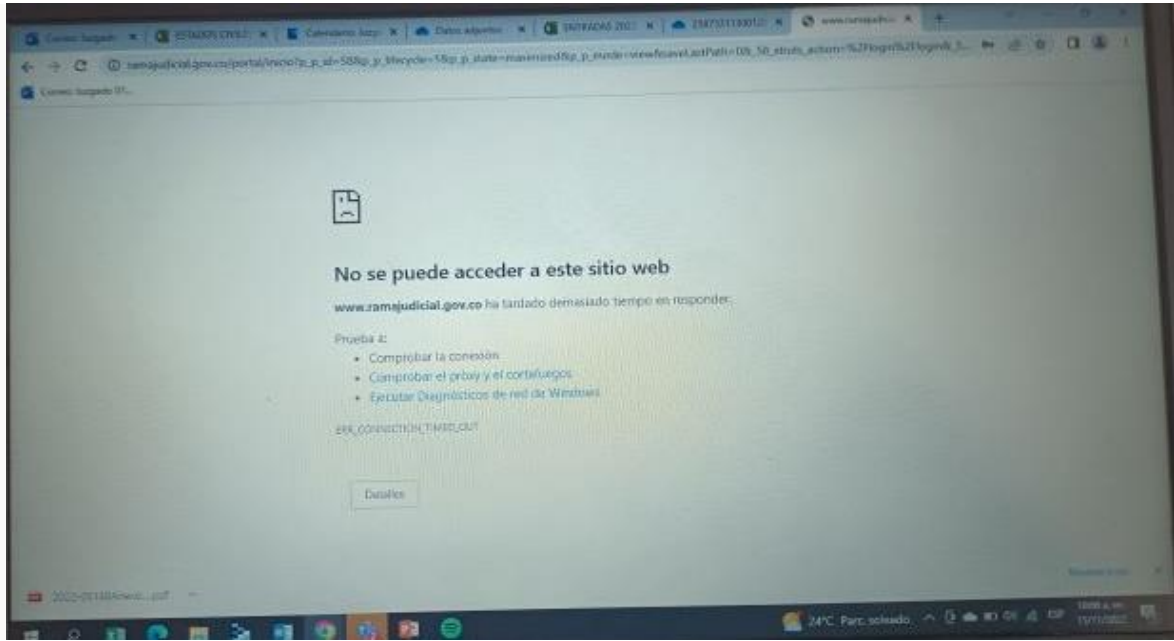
Correo: Juzgado | ESTADOS CIVILES | Calendario Juzgado | Datos adjuntos | ENTRADAS 2022 | 258731311000120 | www.ramajudicial

ramajudicial.gov.co/portal/inicio?p_p_id=58&p_p_lifecycle=1&p_p_state=maximized&p_p_mode=view&saveLastPath=0&_58_struts_action=%2Flogin%2Flogin&_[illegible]

Correo: Juzgado 01...

No se puede acceder a este sitio web

www.ramajudicial.gov.co ha tardado demasiado tiempo en responder.

Prueba a:

• Comprobar la conexión
• Comprobar el proxy y el cortafuegos
• Ejecutar Diagnósticos de red de Windows

ERR_CONNECTION_TIMED_OUT

Detalles

2022-00188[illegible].pdf

24°C Parc. soleado ESP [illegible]